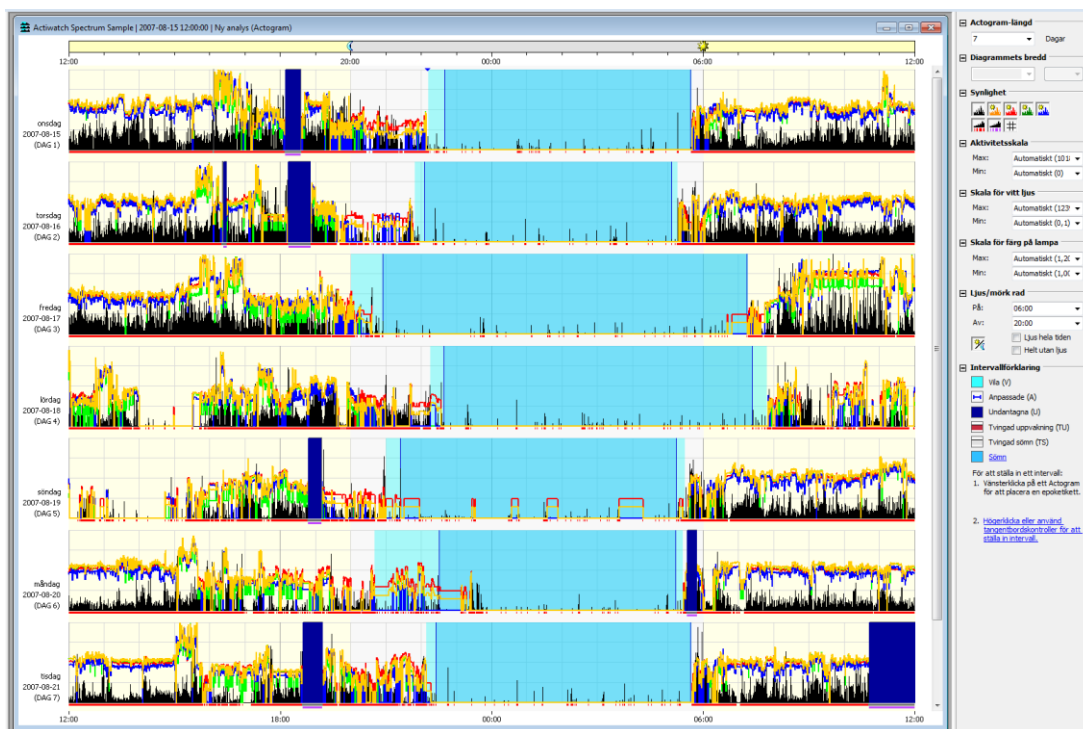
Actiwatch Spectrum Sample | 2007-08-15 12:00:00 | Ny analys (Actogram)

12:00
20:00
00:00
06:00
12:00

onsdag
2007-08-15
(DAG 1)

torsdag
2007-08-16
(DAG 2)

fredag
2007-08-17
(DAG 3)

lördag
2007-08-18
(DAG 4)

söndag
2007-08-19
(DAG 5)

måndag
2007-08-20
(DAG 6)

tisdag
2007-08-21
(DAG 7)

12:00
18:00
00:00
06:00
12:00

Actogram-längd
7
Dagar

Diagrammets bredd

Synlighet

Aktivitetsskala
Max: Automatiskt (101
Min: Automatiskt (0)

Skala för vitt ljus
Max: Automatiskt (123
Min: Automatiskt (0,1)

Skala för färg på lampa
Max: Automatiskt (1,20
Min: Automatiskt (1,00

Ljus/mörk rad
På: 06:00
Av: 20:00
Ljus hela tiden
Helt utan ljus

Intervallförklaring
Vila (V)
Anpassade (A)
Undantagna (U)
Tvingad uppvakning (TU)
Tvingad sömn (TS)
Sömn

För att ställa in ett intervall:
1. Vänsterklicka på ett Actogram för att placera en epoketikett.

2. Högerklicka eller använd tangentbordskontroller för att ställa in intervall.